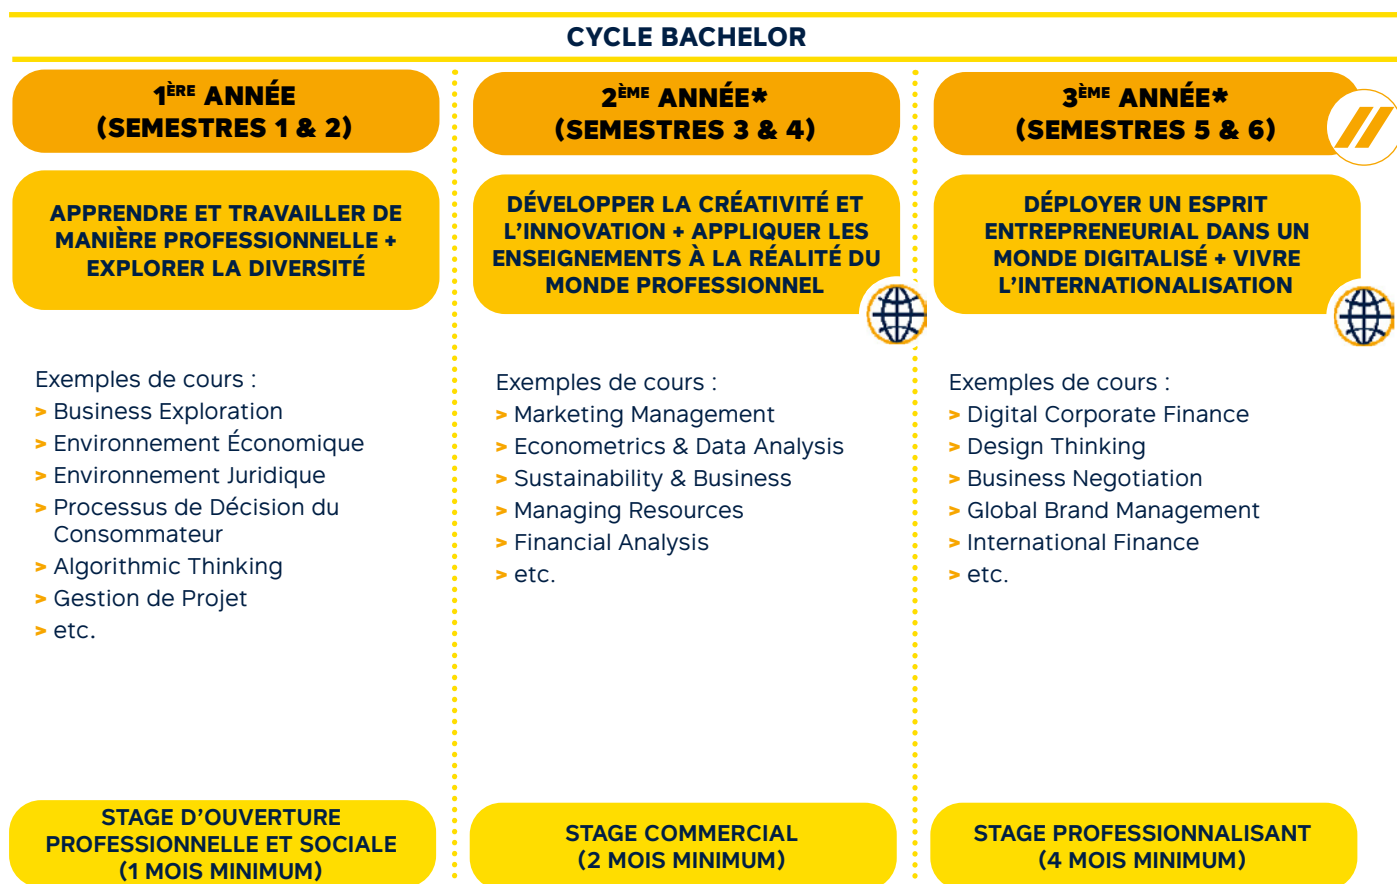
CYCLE BACHELOR

1$^{ÈRE}$ ANNÉE
(SEMESTRES 1 & 2)

APPRENDRE ET TRAVAILLER DE MANIÈRE PROFESSIONNELLE + EXPLORER LA DIVERSITÉ

Exemples de cours :
> Business Exploration
> Environnement Économique
> Environnement Juridique
> Processus de Décision du Consommateur
> Algorithmic Thinking
> Gestion de Projet
> etc.

STAGE D'OUVERTURE PROFESSIONNELLE ET SOCIALE
(1 MOIS MINIMUM)

2$^{ÈME}$ ANNÉE*
(SEMESTRES 3 & 4)

DÉVELOPPER LA CRÉATIVITÉ ET L'INNOVATION + APPLIQUER LES ENSEIGNEMENTS À LA RÉALITÉ DU MONDE PROFESSIONNEL

Exemples de cours :
> Marketing Management
> Econometrics & Data Analysis
> Sustainability & Business
> Managing Resources
> Financial Analysis
> etc.

STAGE COMMERCIAL
(2 MOIS MINIMUM)

3$^{ÈME}$ ANNÉE*
(SEMESTRES 5 & 6)

DÉPLOYER UN ESPRIT ENTREPRENEURIAL DANS UN MONDE DIGITALISÉ + VIVRE L'INTERNATIONALISATION

Exemples de cours :
> Digital Corporate Finance
> Design Thinking
> Business Negotiation
> Global Brand Management
> International Finance
> etc.

STAGE PROFESSIONNALISANT
(4 MOIS MINIMUM)